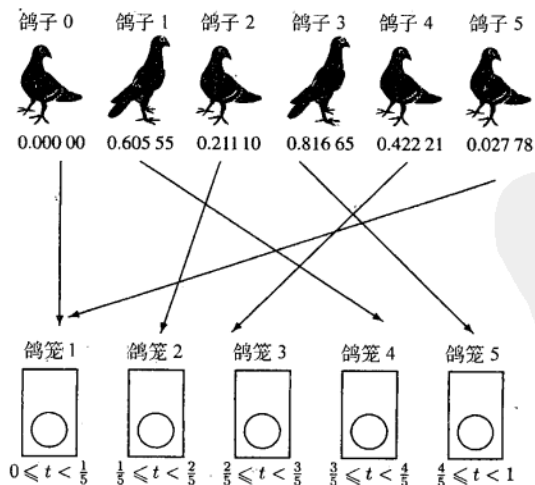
鸽子 0 鸽子 1 鸽子 2 鸽子 3 鸽子 4 鸽子 5

0.000 00 0.605 55 0.211 10 0.816 65 0.422 21 0.027 78

鸽笼 1 鸽笼 2 鸽笼 3 鸽笼 4 鸽笼 5

$0 \leqslant t < \frac{1}{5}$ $\frac{1}{5} \leqslant t < \frac{2}{5}$ $\frac{2}{5} \leqslant t < \frac{3}{5}$ $\frac{3}{5} \leqslant t < \frac{4}{5}$ $\frac{4}{5} \leqslant t < 1$